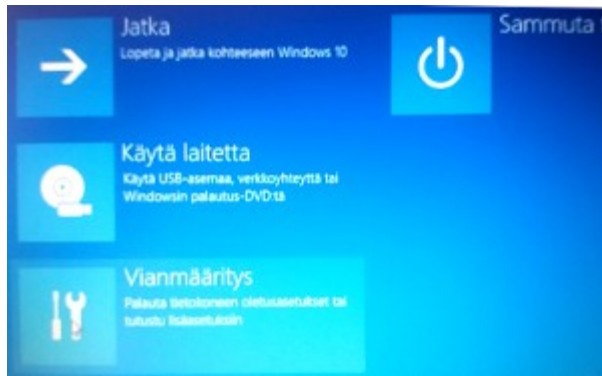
Jatka
Lopeta ja jatka kohteeseen Windows 10

Sammuta

Käytä laitetta
Käytä USB-asemaa, verkkoyhteyttä tai Windowsin palautus-DVD:tä

Vianmääritys
Palauta tietokoneen oletusasetukset tai tutustu lisäasetuksiin